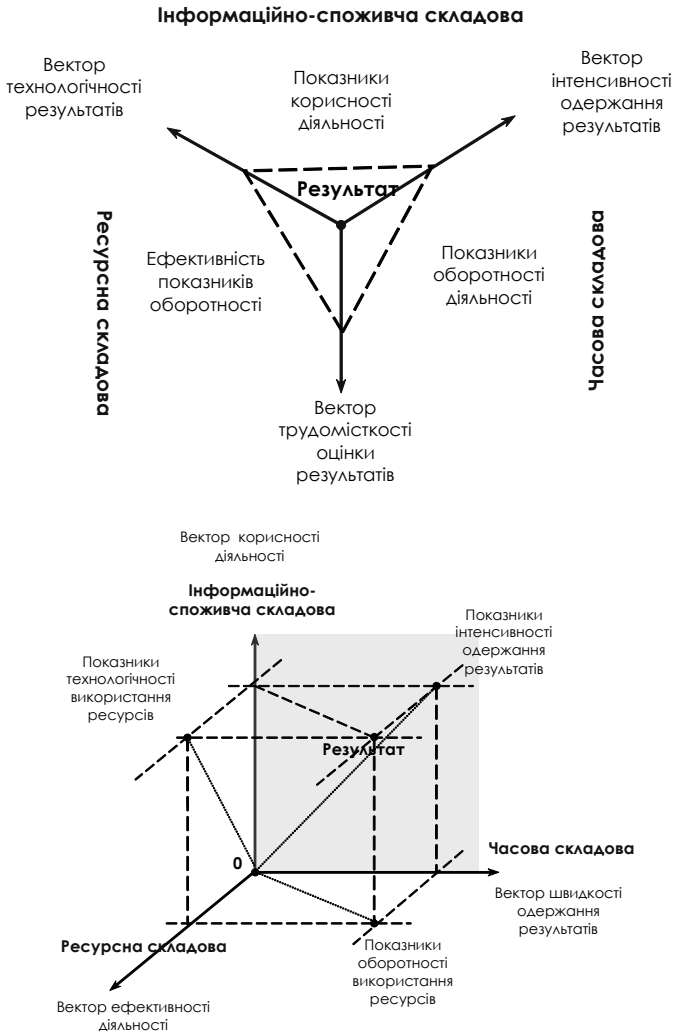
Інформаційно-споживча складова

Вектор технологічності результатів

Показники корисності діяльності

Вектор інтенсивності одержання результатів

Результат

Ресурсна складова

Ефективність показників оборотності

Показники оборотності діяльності

Часова складова

Вектор трудомісткості оцінки результатів

Вектор корисності діяльності

Інформаційно-споживча складова

Показники інтенсивності одержання результатів

Показники технологічності використання ресурсів

Результат

0

Часова складова

Вектор швидкості одержання результатів

Ресурсна складова

Показники оборотності використання ресурсів

Вектор ефективності діяльності